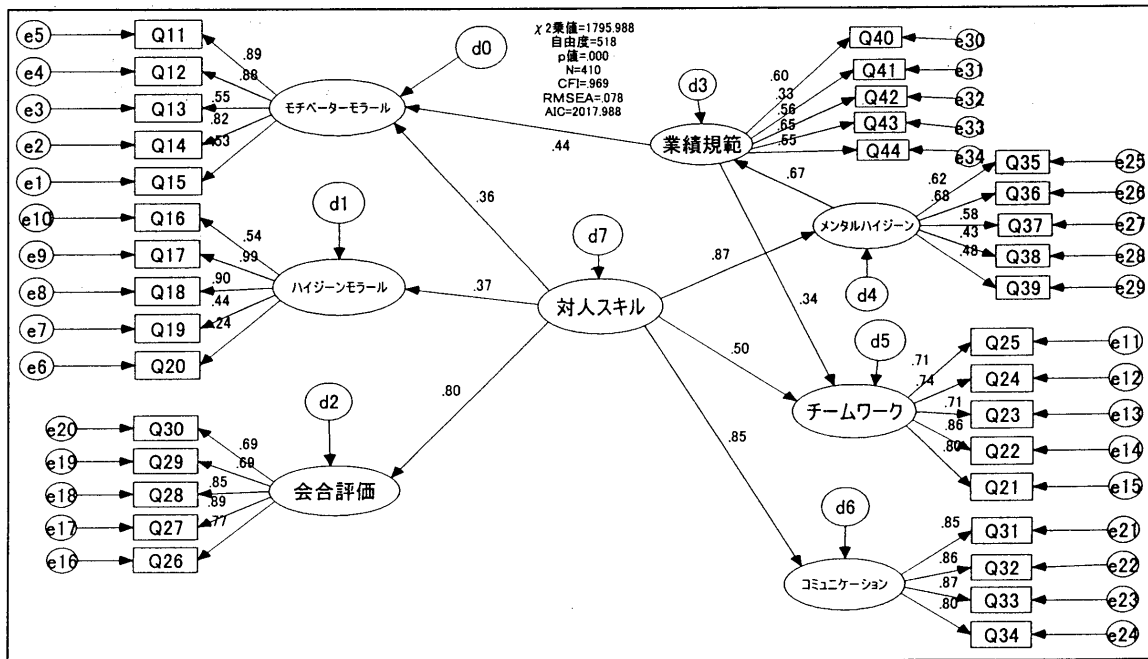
χ2乗値=1795.988
自由度=518
p値=.000
N=410
CFI=.969
RMSEA=.078
AIC=2017.988

e5
e4
e3
e2
e1
Q11
Q12
Q13
Q14
Q15
.89
.88
.55
.82
.53
d0
モチベーターモラール
.44
.36

e10
e9
e8
e7
e6
Q16
Q17
Q18
Q19
Q20
.54
.99
.90
.44
.24
d1
ハイジーンモラール
.37

d7
対人スキル

e20
e19
e18
e17
e16
Q30
Q29
Q28
Q27
Q26
.69
.69
.85
.89
.77
d2
会合評価
.80

d3
業績規範
Q40
Q41
Q42
Q43
Q44
e30
e31
e32
e33
e34
.60
.33
.56
.65
.55
.67
.34

.87
メンタルハイジーン
d4
Q35
Q36
Q37
Q38
Q39
e25
e26
e27
e28
e29
.62
.68
.58
.43
.48

.50
d5
チームワーク
Q25
Q24
Q23
Q22
Q21
e11
e12
e13
e14
e15
.71
.74
.71
.86
.80

.85
d6
コミュニケーション
Q31
Q32
Q33
Q34
e21
e22
e23
e24
.85
.86
.87
.80